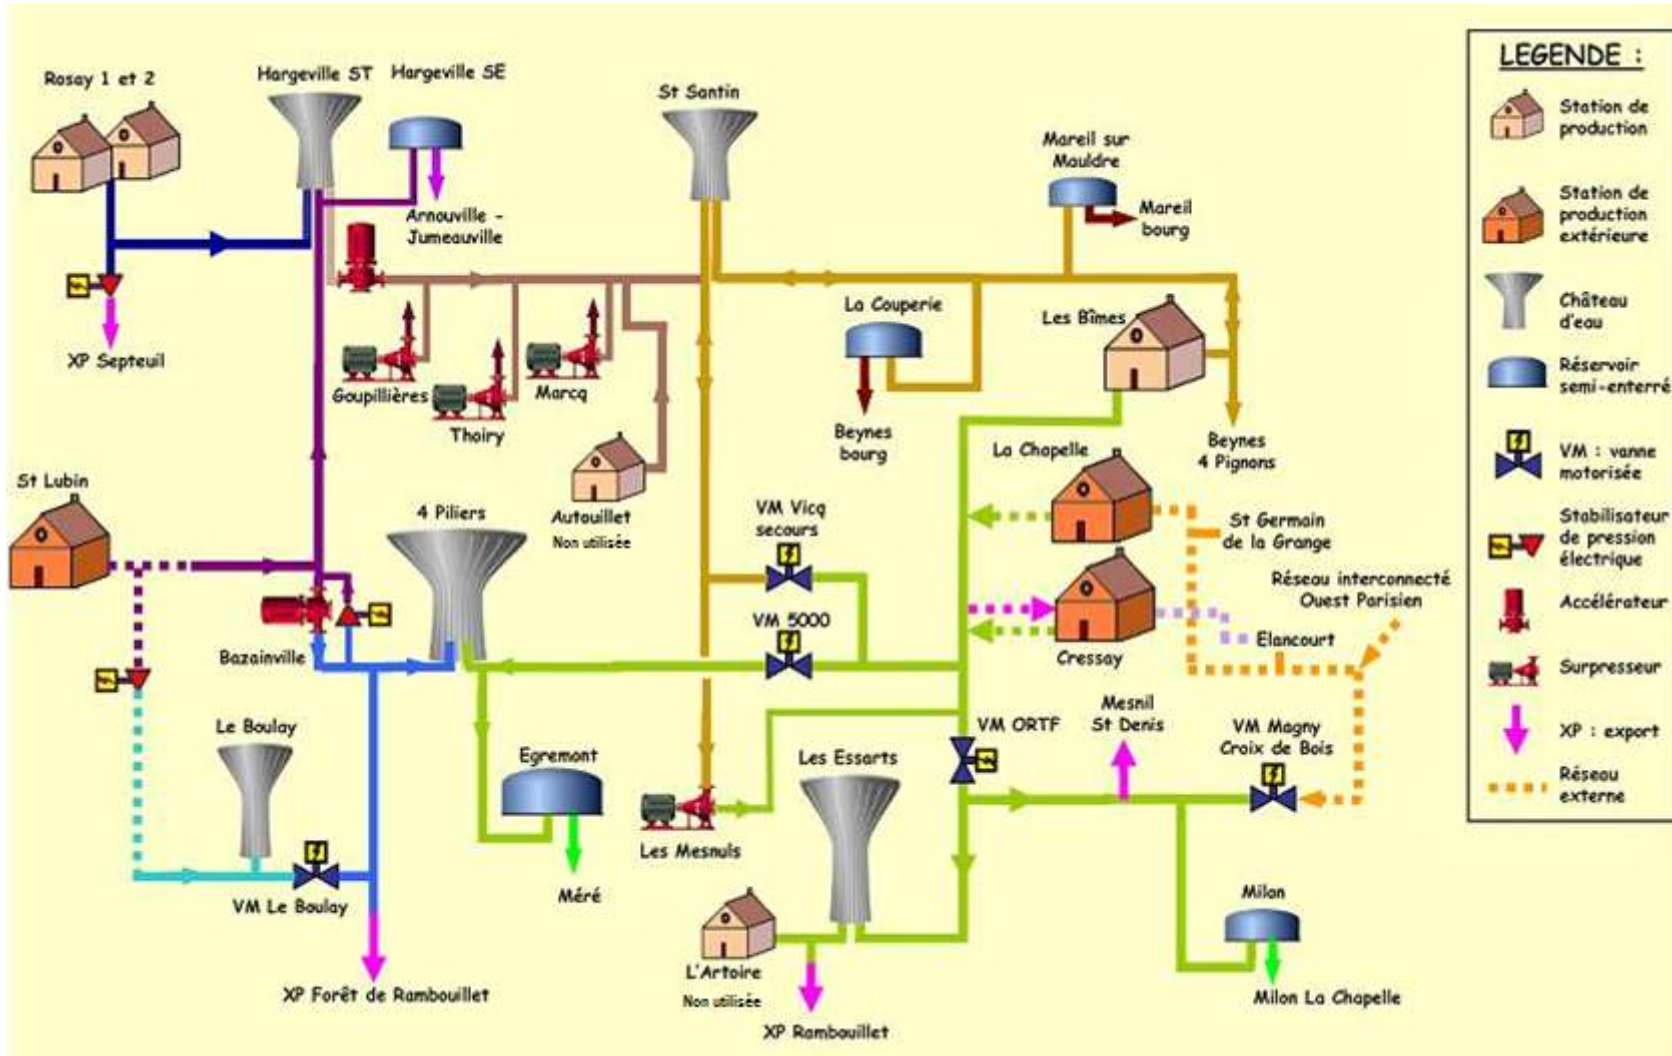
Rosay 1 et 2

Hargeville ST

Hargeville SE

Arnouville - Jumeauville

XP Septeuil

St Santin

Mareil sur Mauldre

Mareil bourg

La Couperie

Les Bîmes

Goupillières

Thoiry

Marcq

Autouillet
Non utilisée

Beynes bourg

Beynes 4 Pignons

La Chapelle

St Germain de la Grange

St Lubin

4 Piliers

VM Vicq secours

VM 5000

Réseau interconnecté Ouest Parisien

Cressay

Elancourt

Bazainville

Le Boulay

VM Le Boulay

XP Forêt de Rambouillet

Egremont

Méré

Les Mesnuls

Les Essarts

VM ORTF

Mesnil St Denis

VM Magny Croix de Bois

Milon

Milon La Chapelle

L'Artoire
Non utilisée

XP Rambouillet

LEGENDE :

Station de production

Station de production extérieure

Château d'eau

Réservoir semi-enterré

VM : vanne motorisée

Stabilisateur de pression électrique

Accélérateur

Surpresseur

XP : export

Réseau externe